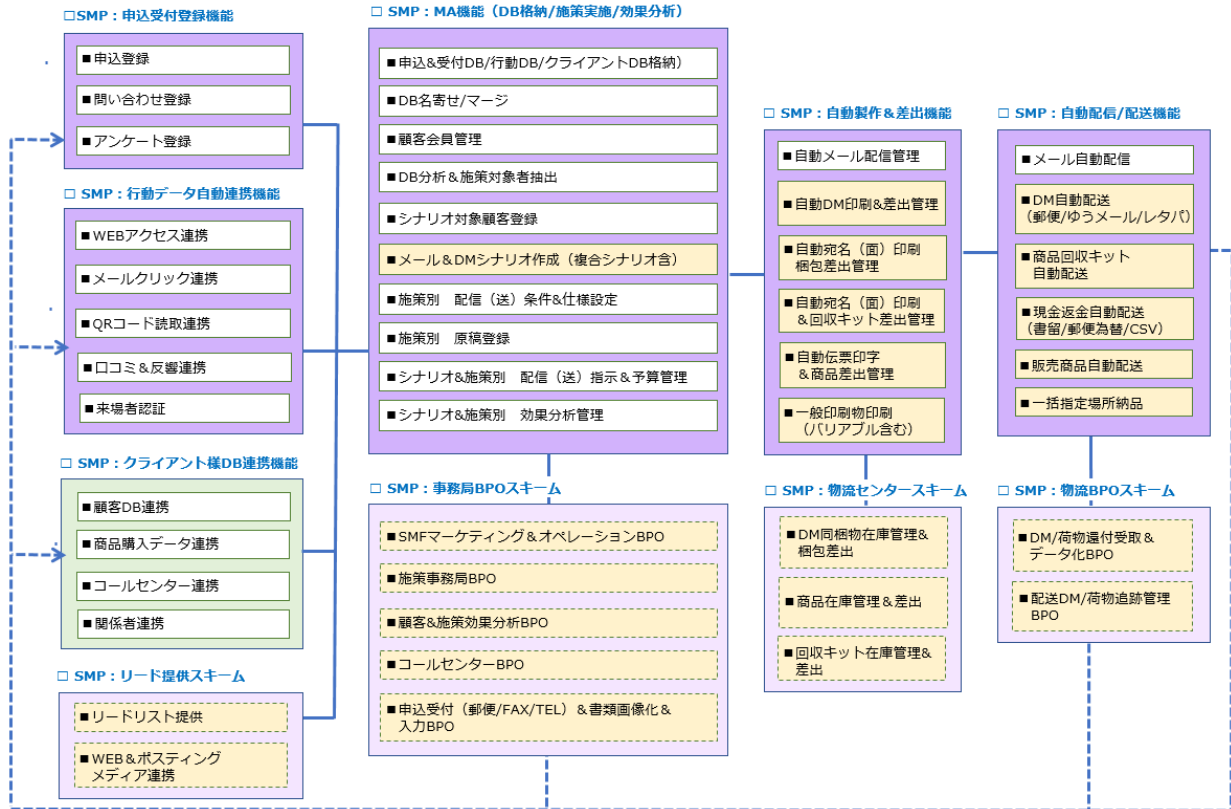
□SMP：申込受付登録機能

■申込登録
■問い合わせ登録
■アンケート登録

□SMP：行動データ自動連携機能

■WEBアクセス連携
■メールクリック連携
■QRコード読取連携
■口コミ＆反響連携
■来場者認証

□SMP：クライアント様DB連携機能

■顧客DB連携
■商品購入データ連携
■コールセンター連携
■関係者連携

□SMP：リード提供スキーム

■リードリスト提供
■WEB＆ポスティングメディア連携

□SMP：MA機能（DB格納/施策実施/効果分析）

■申込&受付DB/行動DB/クライアントDB格納）
■DB名寄せ/マージ
■顧客会員管理
■DB分析＆施策対象者抽出
■シナリオ対象顧客登録
■メール＆DMシナリオ作成（複合シナリオ含）
■施策別　配信（送）条件&仕様設定
■施策別　原稿登録
■シナリオ&施策別　配信（送）指示＆予算管理
■シナリオ&施策別　効果分析管理

□SMP：事務局BPOスキーム

■SMFマーケティング＆オペレーションBPO
■施策事務局BPO
■顧客&施策効果分析BPO
■コールセンターBPO
■申込受付（郵便/FAX/TEL）＆書類画像化＆入力BPO

□SMP：自動製作＆差出機能

■自動メール配信管理
■自動DM印刷&差出管理
■自動宛名（面）印刷梱包差出管理
■自動宛名（面）印刷＆回収キット差出管理
■自動伝票印字＆商品差出管理
■一般印刷物印刷（バリアブル含む）

□SMP：物流センタースキーム

■DM同梱物在庫管理&梱包差出
■商品在庫管理＆差出
■回収キット在庫管理&差出

□SMP：自動配信/配送機能

■メール自動配信
■DM自動配送（郵便/ゆうメール/レタパ）
■商品回収キット自動配送
■現金返金自動配送（書留/郵便為替/CSV）
■販売商品自動配送
■一括指定場所納品

□SMP：物流BPOスキーム

■DM/荷物還付受取＆データ化BPO
■配送DM/荷物追跡管理BPO